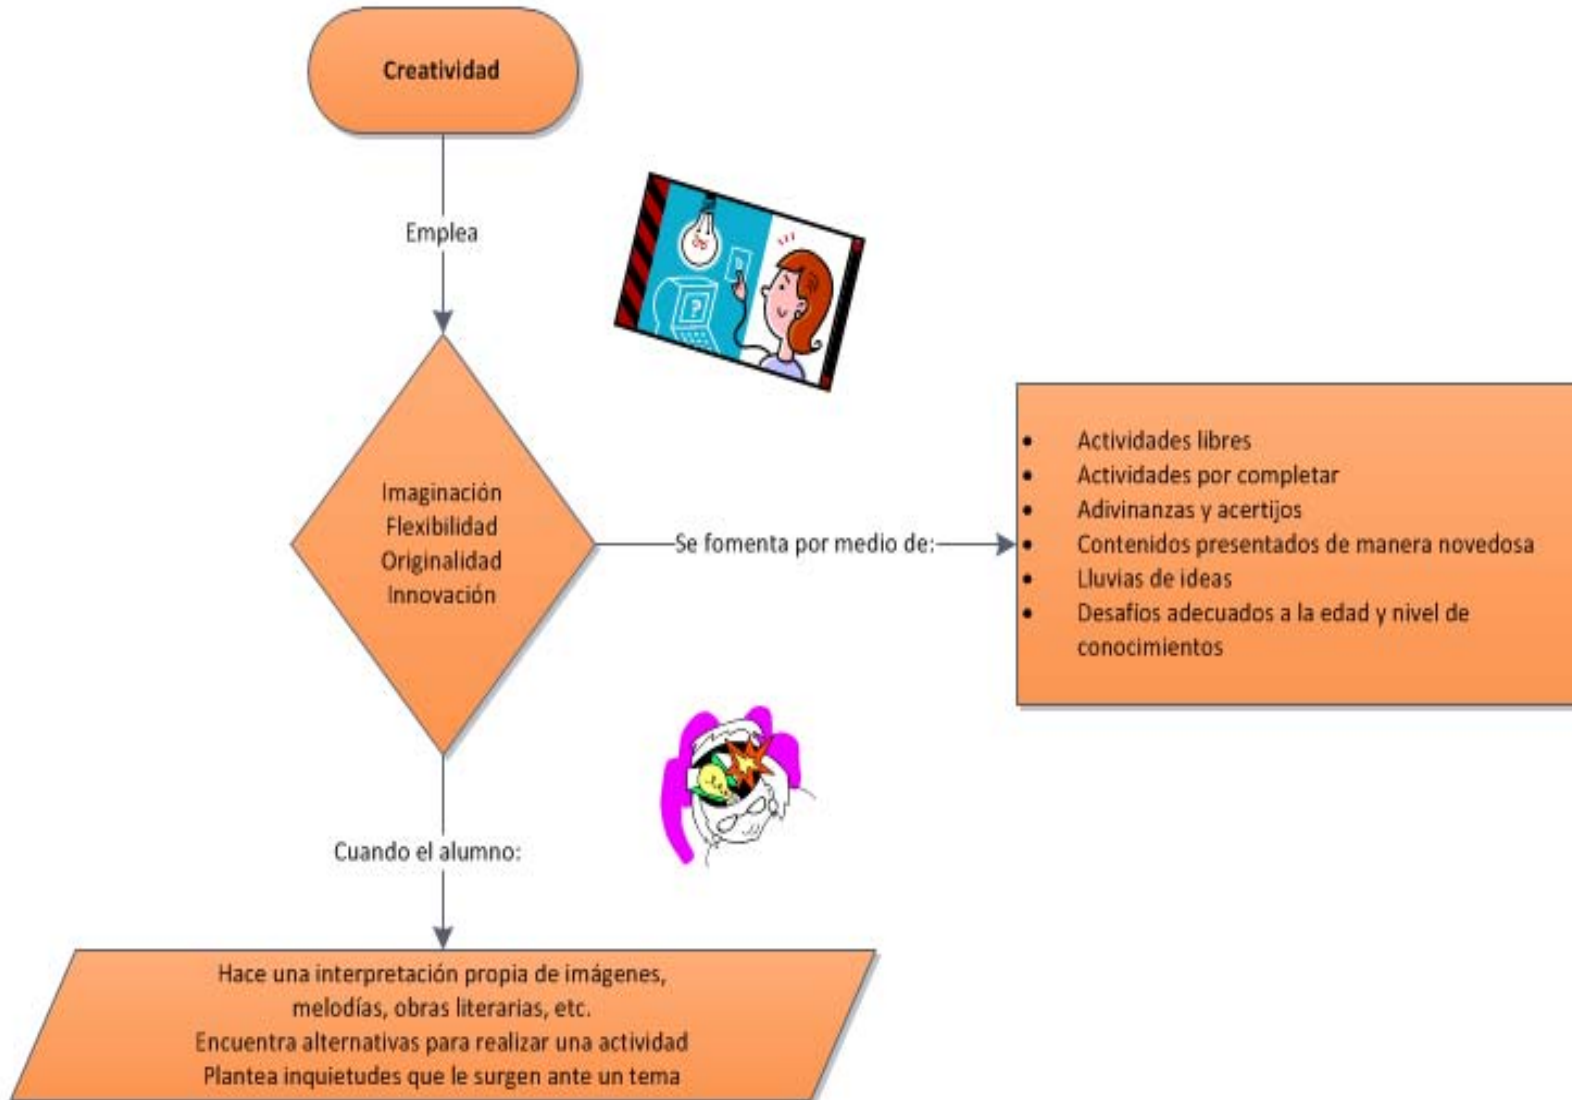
Creatividad

Emplea

Imaginación
Flexibilidad
Originalidad
Innovación

Se fomenta por medio de:

- Actividades libres
- Actividades por completar
- Adivinanzas y acertijos
- Contenidos presentados de manera novedosa
- Lluvias de ideas
- Desafíos adecuados a la edad y nivel de conocimientos

Cuando el alumno:

Hace una interpretación propia de imágenes, melodías, obras literarias, etc.
Encuentra alternativas para realizar una actividad
Plantea inquietudes que le surgen ante un tema